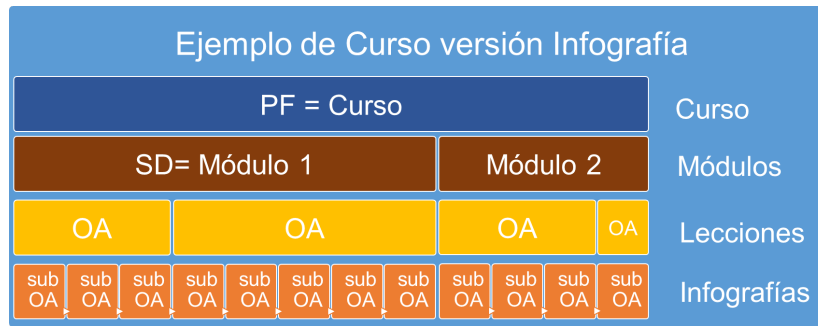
Ejemplo de Curso versión Infografía

PF = Curso

Curso

SD= Módulo 1

Módulo 2

Módulos

OA

OA

OA

OA

Lecciones

sub OA

sub OA

sub OA

sub OA

sub OA

sub OA

sub OA

sub OA

sub OA

sub OA

sub OA

sub OA

Infografías